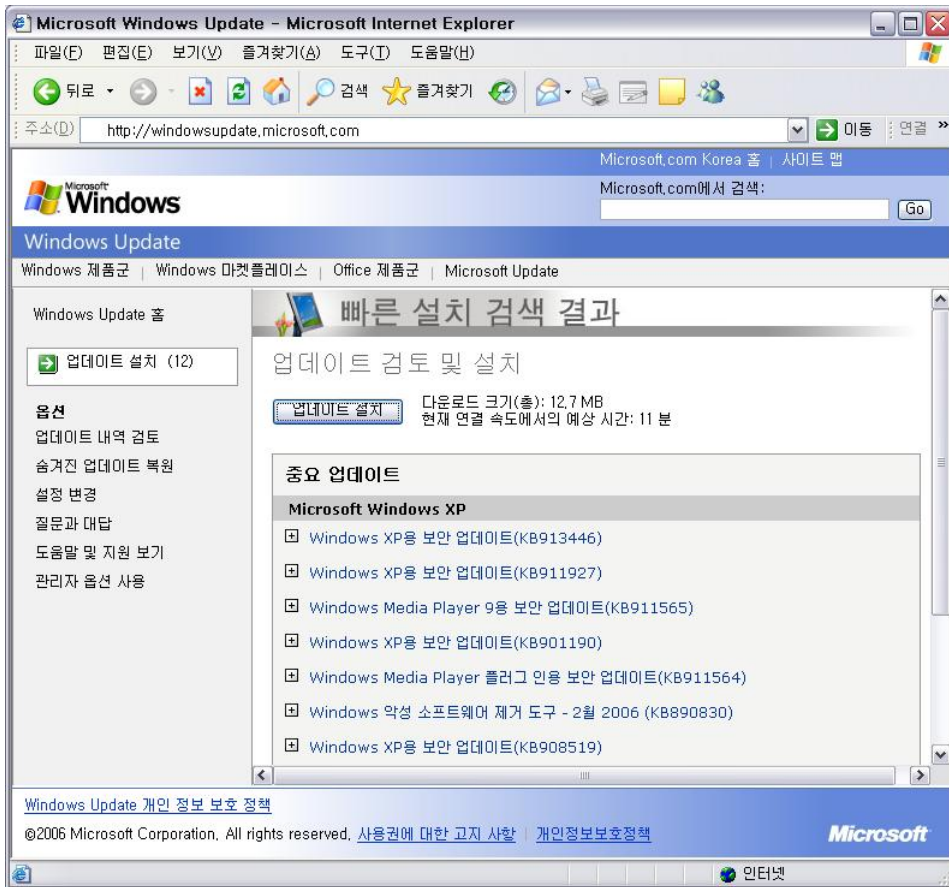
Microsoft Windows Update - Microsoft Internet Explorer

파일(F) 편집(E) 보기(V) 즐겨찾기(A) 도구(T) 도움말(H)

뒤로 검색 즐겨찾기

주소(D) http://windowsupdate.microsoft.com 이동 연결 »

Microsoft.com Korea 홈 | 사이트 맵

Microsoft Windows

Microsoft.com에서 검색:

Go

Windows Update

Windows 제품군 | Windows 마켓플레이스 | Office 제품군 | Microsoft Update

Windows Update 홈

업데이트 설치 (12)

옵션
업데이트 내역 검토
숨겨진 업데이트 복원
설정 변경
질문과 대답
도움말 및 지원 보기
관리자 옵션 사용

빠른 설치 검색 결과

업데이트 검토 및 설치

업데이트 설치

다운로드 크기(총): 12.7 MB
현재 연결 속도에서의 예상 시간: 11 분

중요 업데이트

Microsoft Windows XP

Windows XP용 보안 업데이트(KB913446)

Windows XP용 보안 업데이트(KB911927)

Windows Media Player 9용 보안 업데이트(KB911565)

Windows XP용 보안 업데이트(KB901190)

Windows Media Player 플러그 인용 보안 업데이트(KB911564)

Windows 악성 소프트웨어 제거 도구 - 2월 2006 (KB890830)

Windows XP용 보안 업데이트(KB908519)

Windows Update 개인 정보 보호 정책

©2006 Microsoft Corporation. All rights reserved. 사용권에 대한 고지 사항 | 개인정보보호정책

Microsoft

인터넷